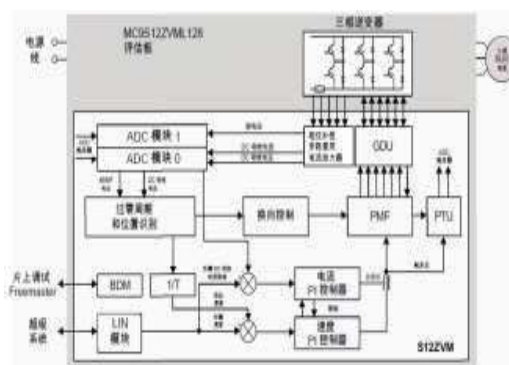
电源线

MC9S12ZVML128 评估板

三相逆变器

ADC 模块 1

ADC 模块 0

GDU

过零检测和位置识别

换向控制

PMF

PTU

片上调试 Freemaster

BDM

1/T

电流 PI 控制器

速度 PI 控制器

LIN 模块

超级系统

S12ZVM

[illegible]